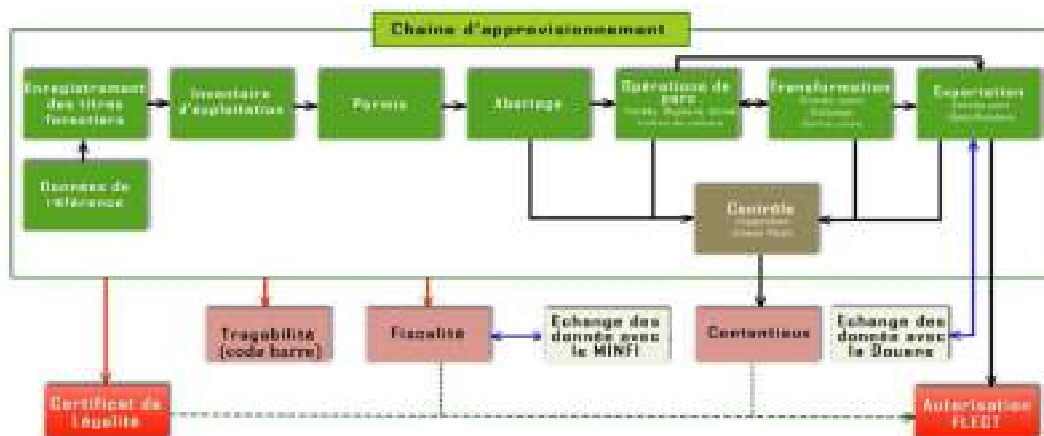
Chaine d'approvisionnement

Enregistrement des titres forestiers

Données de référence

Inventaire d'exploitation

Permis

Abattage

Opérations de parc
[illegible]

Transformation
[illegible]

Exportation
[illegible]

Contrôle
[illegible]

Traçabilité (code barre)

Fiscalité

Echange des donnée avec le MINFI

Contentieux

Echange des donnée avec la Douane

Certificat de Légalité

Autorisation FLEGT